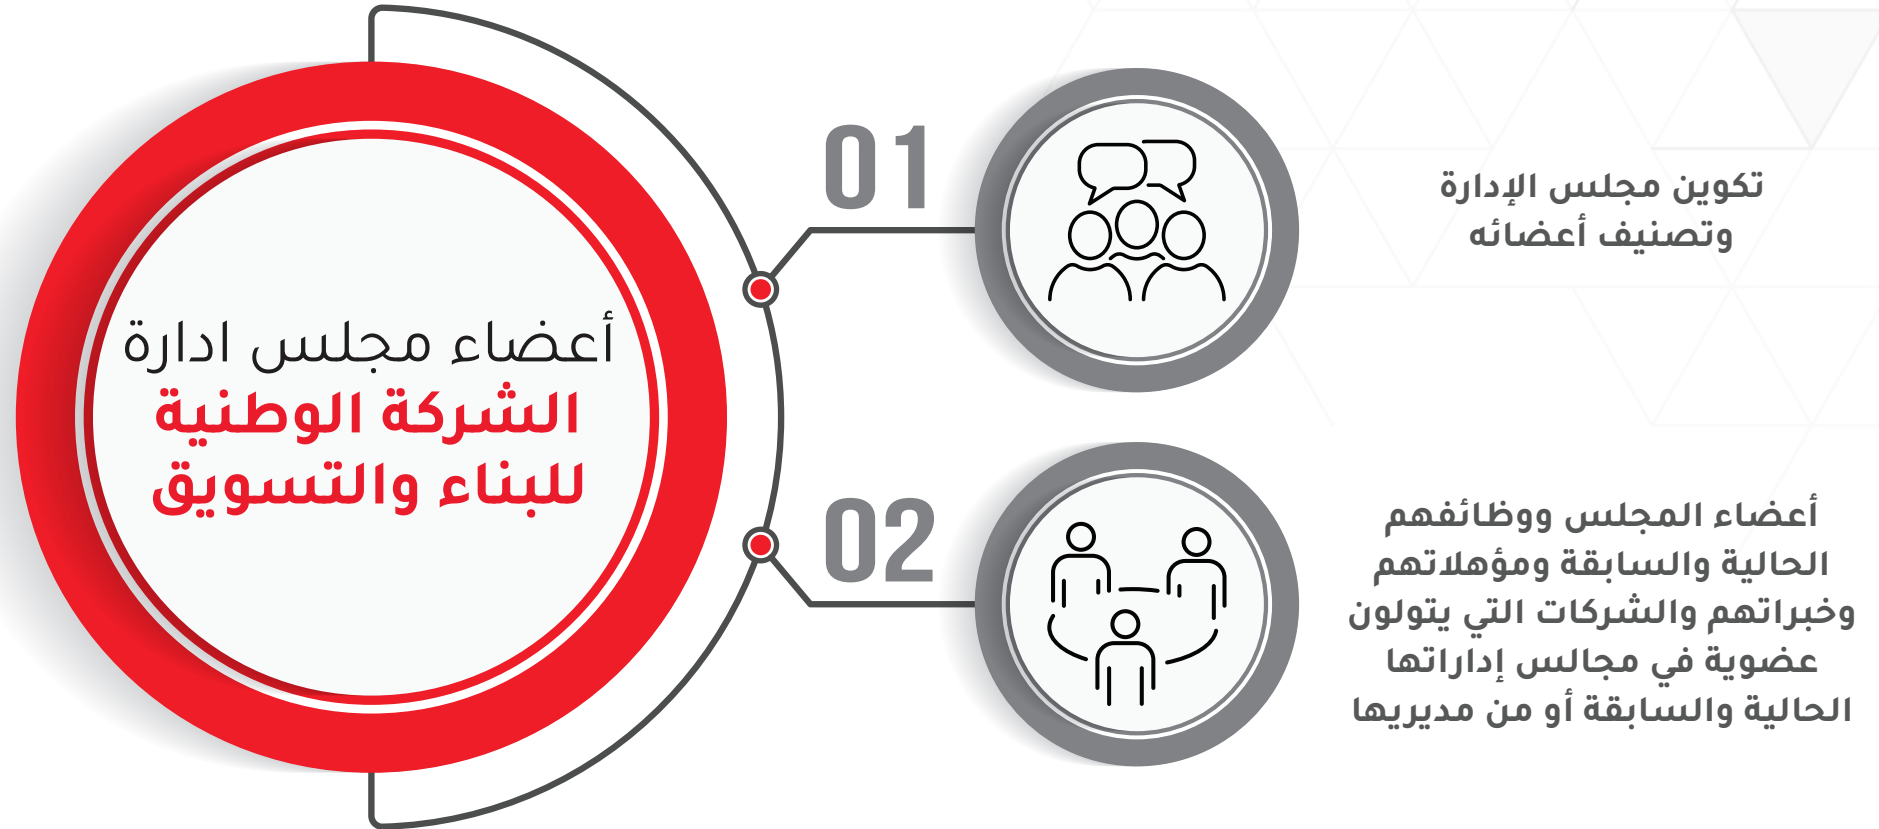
أعضاء مجلس ادارة
الشركة الوطنية
للبناء والتسويق

01

تكوين مجلس الإدارة
وتصنيف أعضائه

02

أعضاء المجلس ووظائفهم
الحالية والسابقة ومؤهلاتهم
وخبراتهم والشركات التي يتولون
عضوية في مجالس إداراتها
الحالية والسابقة أو من مديريها